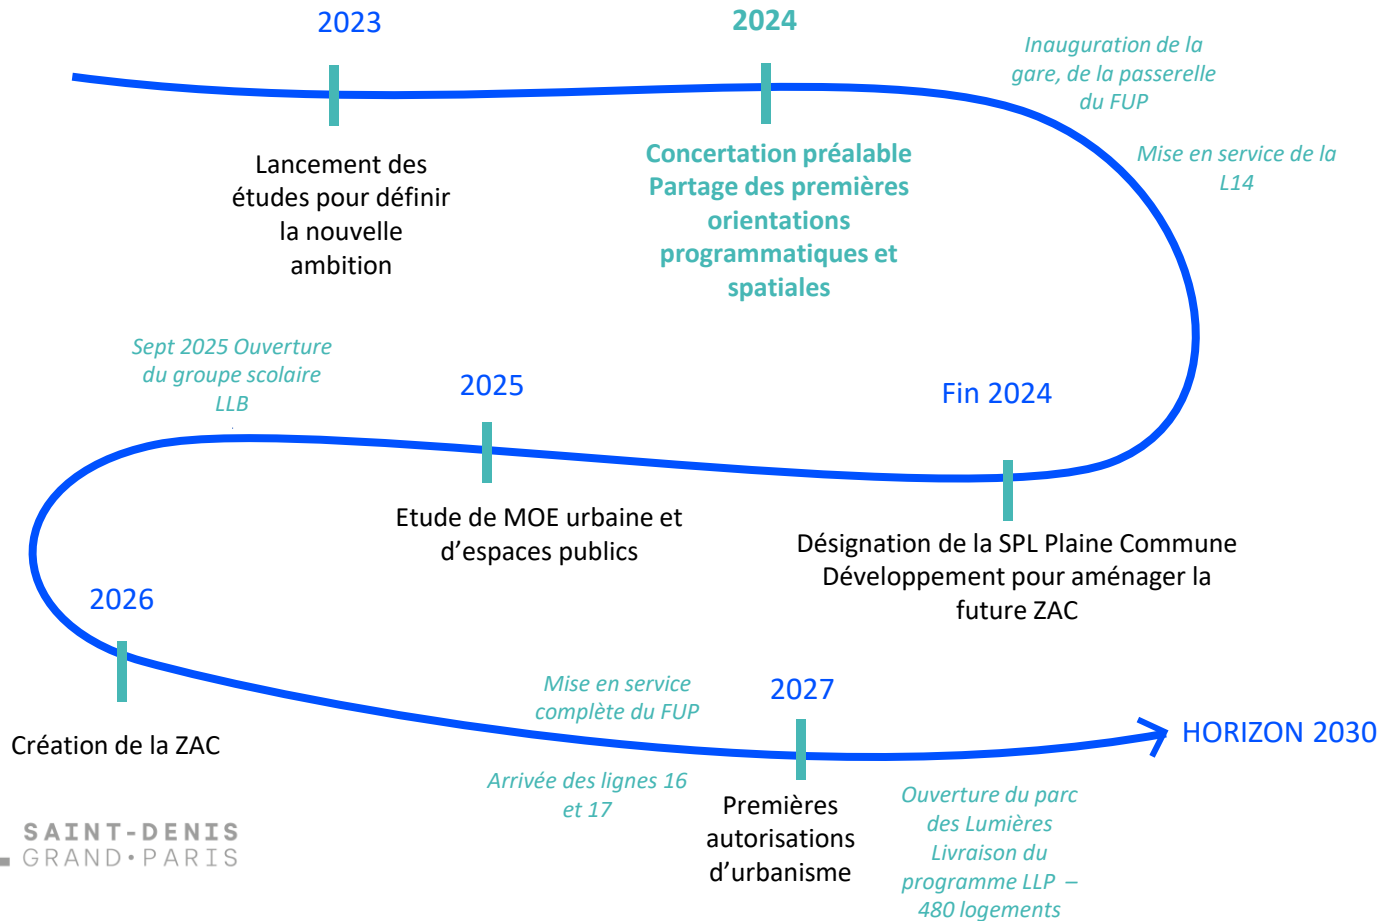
2023

2024

Inauguration de la gare, de la passerelle du FUP

Lancement des études pour définir la nouvelle ambition

Concertation préalable
Partage des premières orientations programmatiques et spatiales

Mise en service de la L14

Sept 2025 Ouverture du groupe scolaire LLB

2025

Fin 2024

Etude de MOE urbaine et d'espaces publics

Désignation de la SPL Plaine Commune Développement pour aménager la future ZAC

2026

Mise en service complète du FUP

2027

Création de la ZAC

HORIZON 2030

Arrivée des lignes 16 et 17

Premières autorisations d'urbanisme

Ouverture du parc des Lumières
Livraison du programme LLP – 480 logements

SAINT-DENIS
GRAND•PARIS